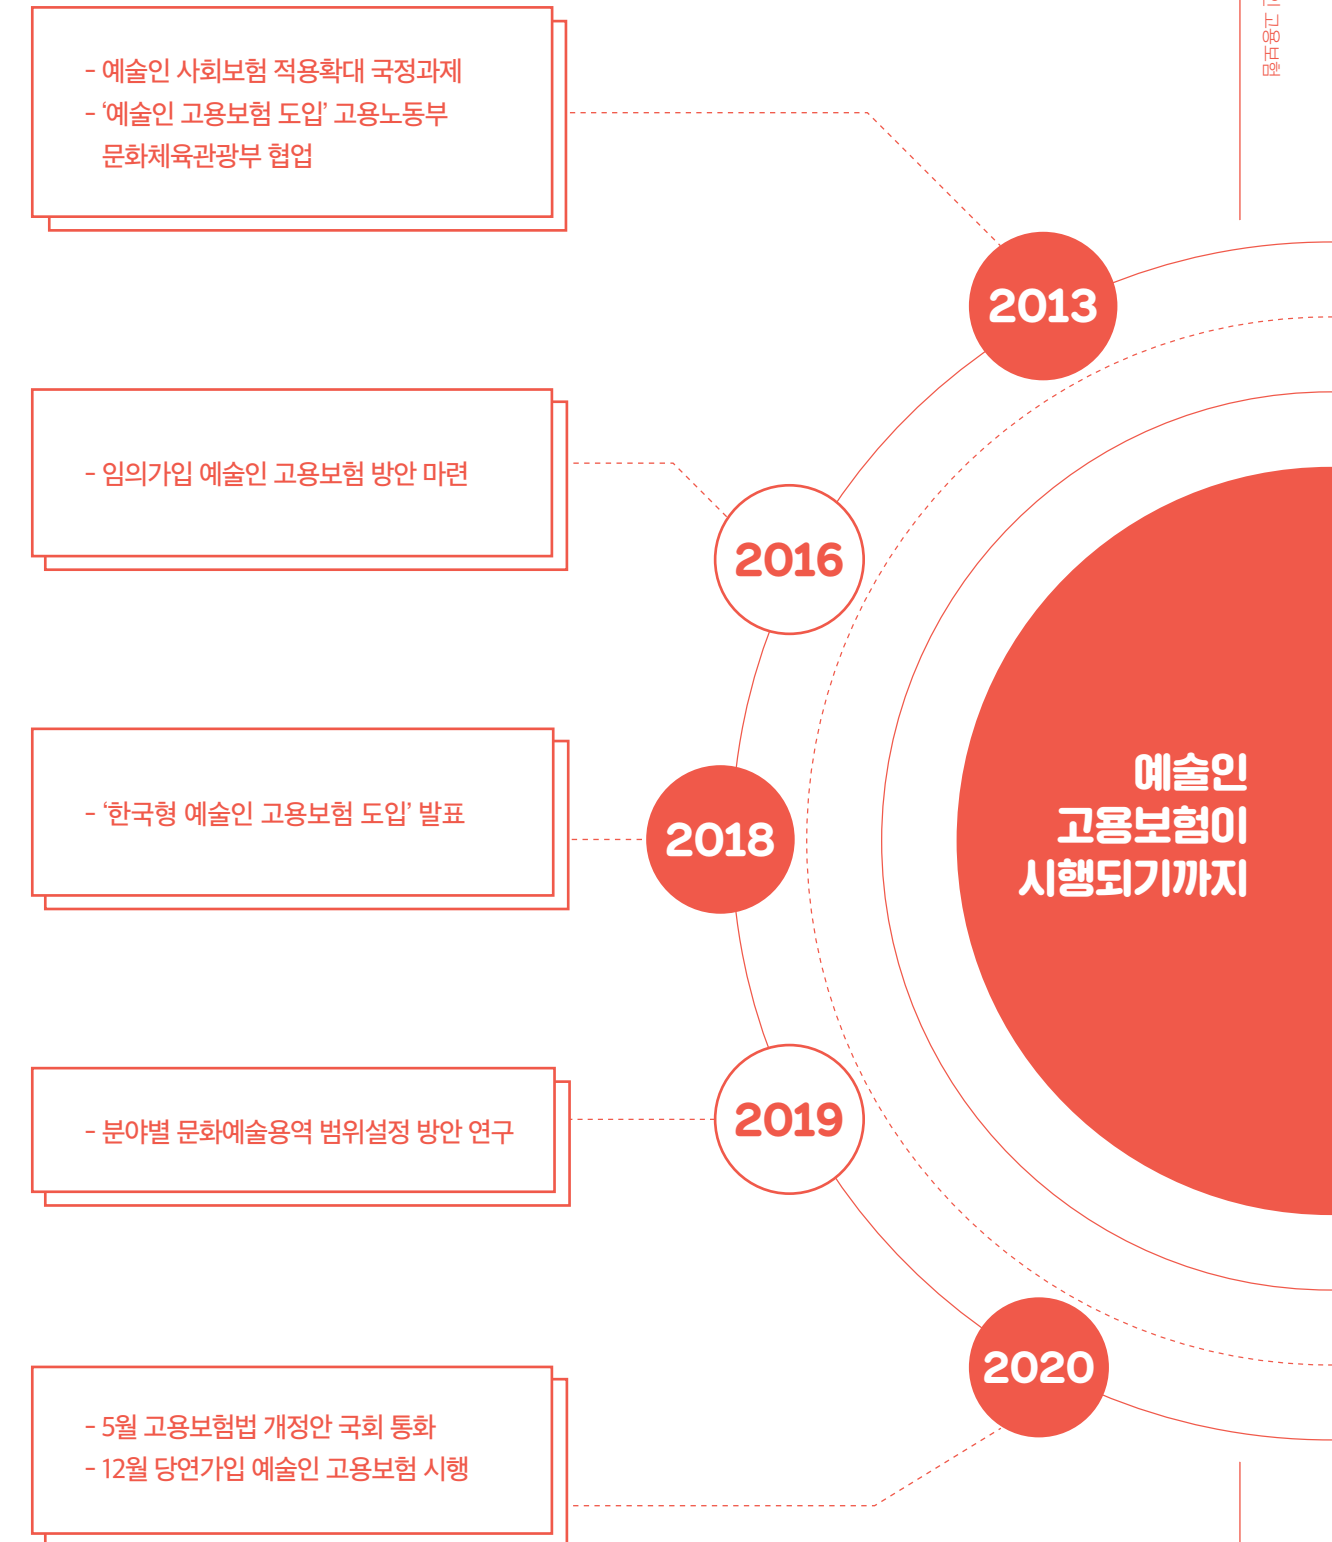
- 예술인 사회보험 적용확대 국정과제
- '예술인 고용보험 도입' 고용노동부 문화체육관광부 협업

2013

- 임의가입 예술인 고용보험 방안 마련

2016

- '한국형 예술인 고용보험 도입' 발표

2018

- 분야별 문화예술용역 범위설정 방안 연구

2019

- 5월 고용보험법 개정안 국회 통화
- 12월 당연가입 예술인 고용보험 시행

2020

예술인 고용보험이 시행되기까지

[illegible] 고용보험